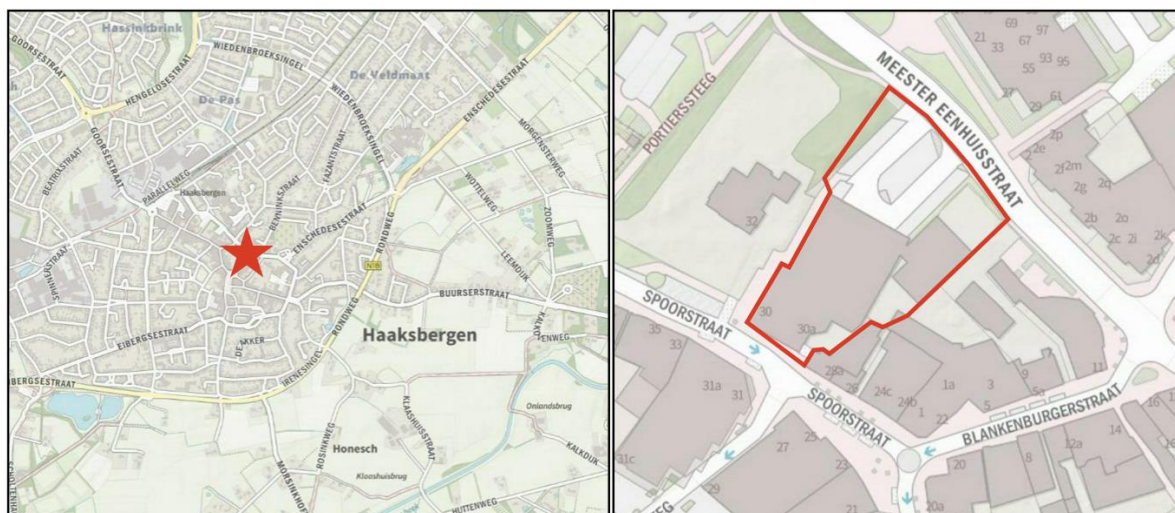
Hassinkbrink
GOORSESTRAAT
WIEDENBROEKSINGEL
HENGELOSESTRAAT
De Veldmaat
De Pas
ENSCHEDESESTRAAT
MORGENSTERWEG
WIEDENBROEKSINGEL
BEATRIXSTRAAT
GOORSESTRAAT
PARALLELWEG
Haaksbergen
BENNINKSTRAAT
FAZANTSTRAAT
WOTTEWEG
ZOOMWEG
ENSCHEDESESTRAAT
RONDWEG
LEEMDIJK
N18
SPINNERSTRAAT
BUURSERSTRAAT
RONDWEG
EIBERGSESTRAAT
DE AKKER
IRENESINGEL
Haaksbergen
KALKOENWEG
BERGSESTRAAT
KLAASHUISSTRAAT
Onlandsbrug
ROSINKWEG
Honesch
KALKDIJK
Klaashuisbrug
HUTTENWEG

PORTIERSSTEEG
MEESTER EENHUISSTRAAT
69
97
21
33
67
55
93
95
27
29
61
2p
2e
2f
2m
2g
2q
32
2b
2o
2c
2i
2k
2d
SPOORSTRAAT
30
30a
35
33
31a
31
28a
26
24c
24b
1a
1
2
3
9
5
5a
11
SPOORSTRAAT
BLANKENBURGERSTRAAT
16
14
12a
8
27
25
23
20
20a
21
29
31c